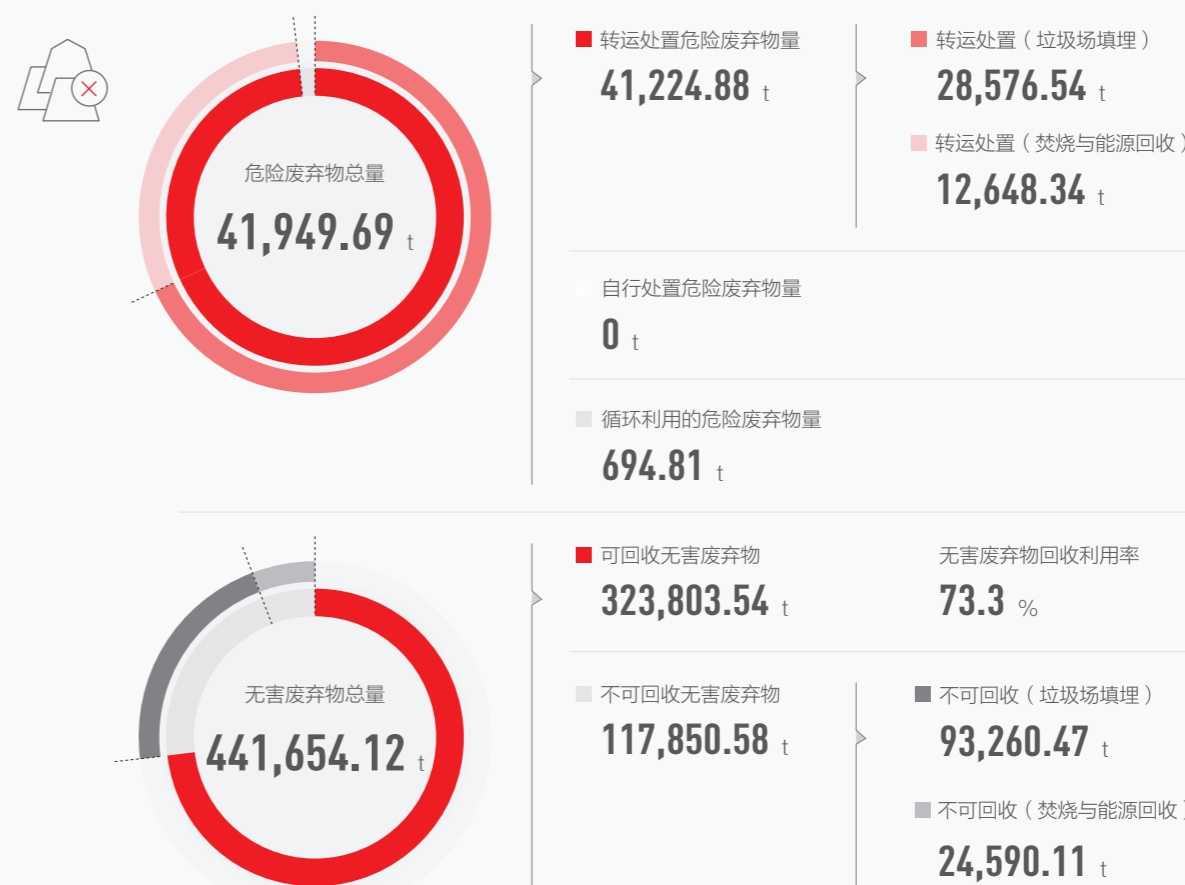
危险废弃物总量
41,949.69 t

转运处置危险废弃物量
41,224.88 t

转运处置（垃圾场填埋）
28,576.54 t

转运处置（焚烧与能源回收）
12,648.34 t

自行处置危险废弃物量
0 t

循环利用的危险废弃物量
694.81 t

无害废弃物总量
441,654.12 t

可回收无害废弃物
323,803.54 t

无害废弃物回收利用率
73.3 %

不可回收无害废弃物
117,850.58 t

不可回收（垃圾场填埋）
93,260.47 t

不可回收（焚烧与能源回收）
24,590.11 t